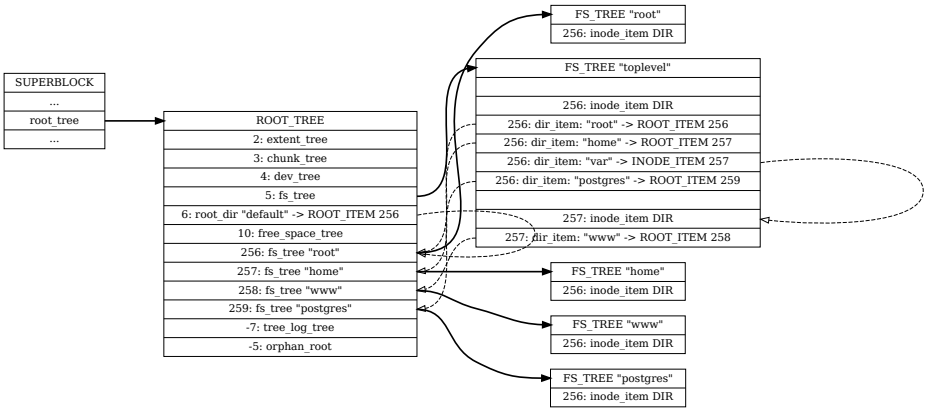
SUPERBLOCK
...
root_tree
...

ROOT_TREE
2: extent_tree
3: chunk_tree
4: dev_tree
5: fs_tree
6: root_dir "default" -> ROOT_ITEM 256
10: free_space_tree
256: fs_tree "root"
257: fs_tree "home"
258: fs_tree "www"
259: fs_tree "postgres"
-7: tree_log_tree
-5: orphan_root

FS_TREE "root"
256: inode_item DIR

FS_TREE "toplevel"
256: inode_item DIR
256: dir_item: "root" -> ROOT_ITEM 256
256: dir_item: "home" -> ROOT_ITEM 257
256: dir_item: "var" -> INODE_ITEM 257
256: dir_item: "postgres" -> ROOT_ITEM 259
257: inode_item DIR
257: dir_item: "www" -> ROOT_ITEM 258

FS_TREE "home"
256: inode_item DIR

FS_TREE "www"
256: inode_item DIR

FS_TREE "postgres"
256: inode_item DIR